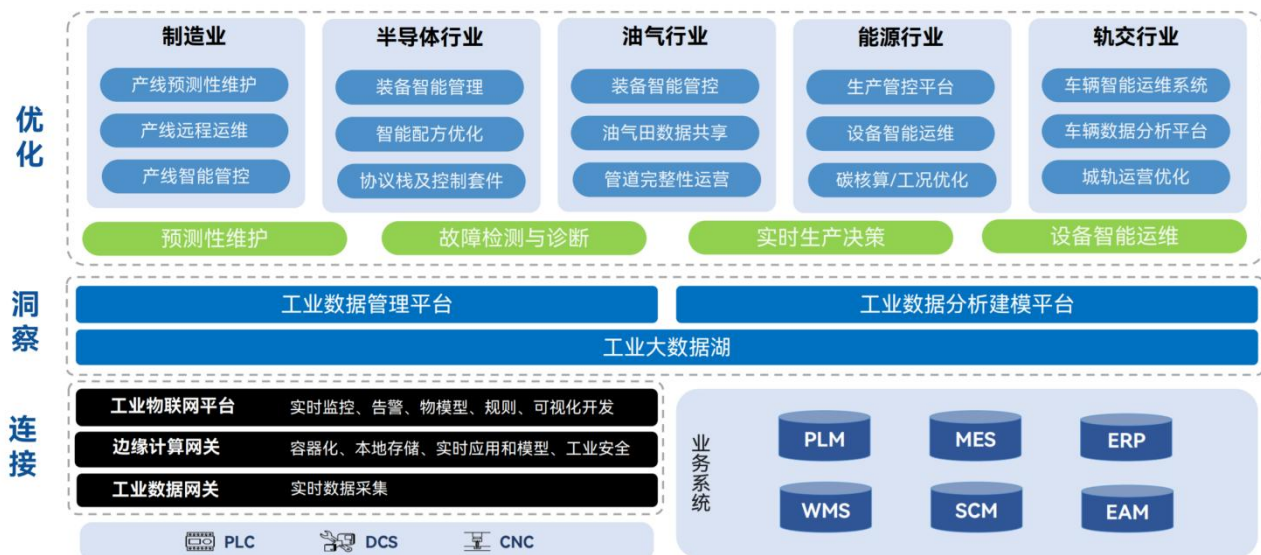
优化

制造业
产线预测性维护
产线远程运维
产线智能管控

半导体行业
装备智能管理
智能配方优化
协议栈及控制套件

油气行业
装备智能管控
油气田数据共享
管道完整性运营

能源行业
生产管控平台
设备智能运维
碳核算/工况优化

轨交行业
车辆智能运维系统
车辆数据分析平台
城轨运营优化

预测性维护
故障检测与诊断
实时生产决策
设备智能运维

洞察

工业数据管理平台
工业数据分析建模平台
工业大数据湖

连接

工业物联网平台 实时监控、告警、物模型、规则、可视化开发
边缘计算网关 容器化、本地存储、实时应用和模型、工业安全
工业数据网关 实时数据采集

业务系统
PLM
MES
ERP
WMS
SCM
EAM

PLC
DCS
CNC